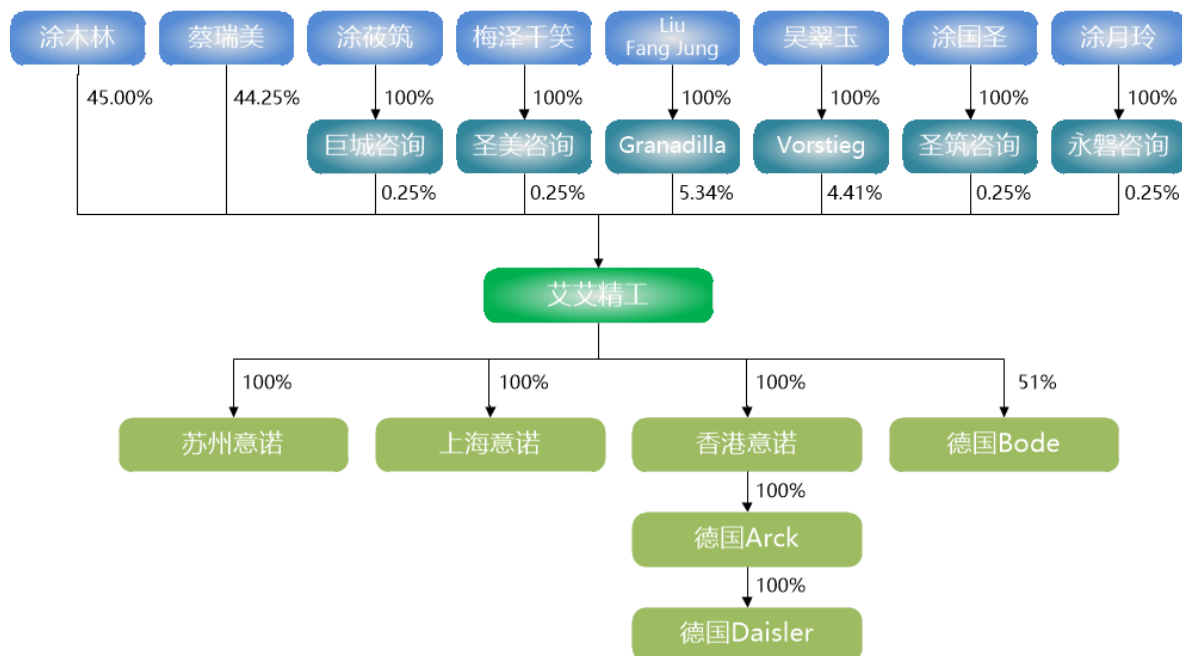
涂木林
蔡瑞美
涂莜筑
梅泽千笑
Liu Fang Jung
吴翠玉
涂国圣
涂月玲

45.00%
44.25%
100%
100%
100%
100%
100%
100%

巨城咨询
圣美咨询
Granadilla
Vorstieg
圣筑咨询
永磐咨询

0.25%
0.25%
5.34%
4.41%
0.25%
0.25%

艾艾精工

100%
100%
100%
51%

苏州意诺
上海意诺
香港意诺
德国Bode

100%
德国Arck
100%
德国Daisler